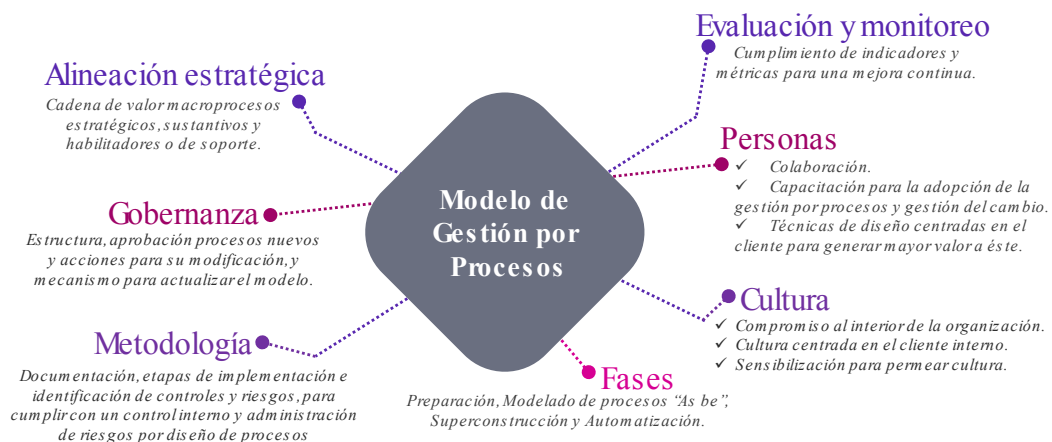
Modelo de Gestión por Procesos

Alineación estratégica
Cadena de valor macroprocesos estratégicos, sustantivos y habilitadores o de soporte.

Gobernanza
Estructura, aprobación procesos nuevos y acciones para su modificación, y mecanismo para actualizar el modelo.

Metodología
Documentación, etapas de implementación e identificación de controles y riesgos, para cumplir con un control interno y administración de riesgos por diseño de procesos

Evaluación y monitoreo
Cumplimiento de indicadores y métricas para una mejora continua.

Personas
✓ Colaboración.
✓ Capacitación para la adopción de la gestión por procesos y gestión del cambio.
✓ Técnicas de diseño centradas en el cliente para generar mayor valor a éste.

Cultura
✓ Compromiso al interior de la organización.
✓ Cultura centrada en el cliente interno.
✓ Sensibilización para permear cultura.

Fases
Preparación, Modelado de procesos "As be", Superconstrucción y Automatización.